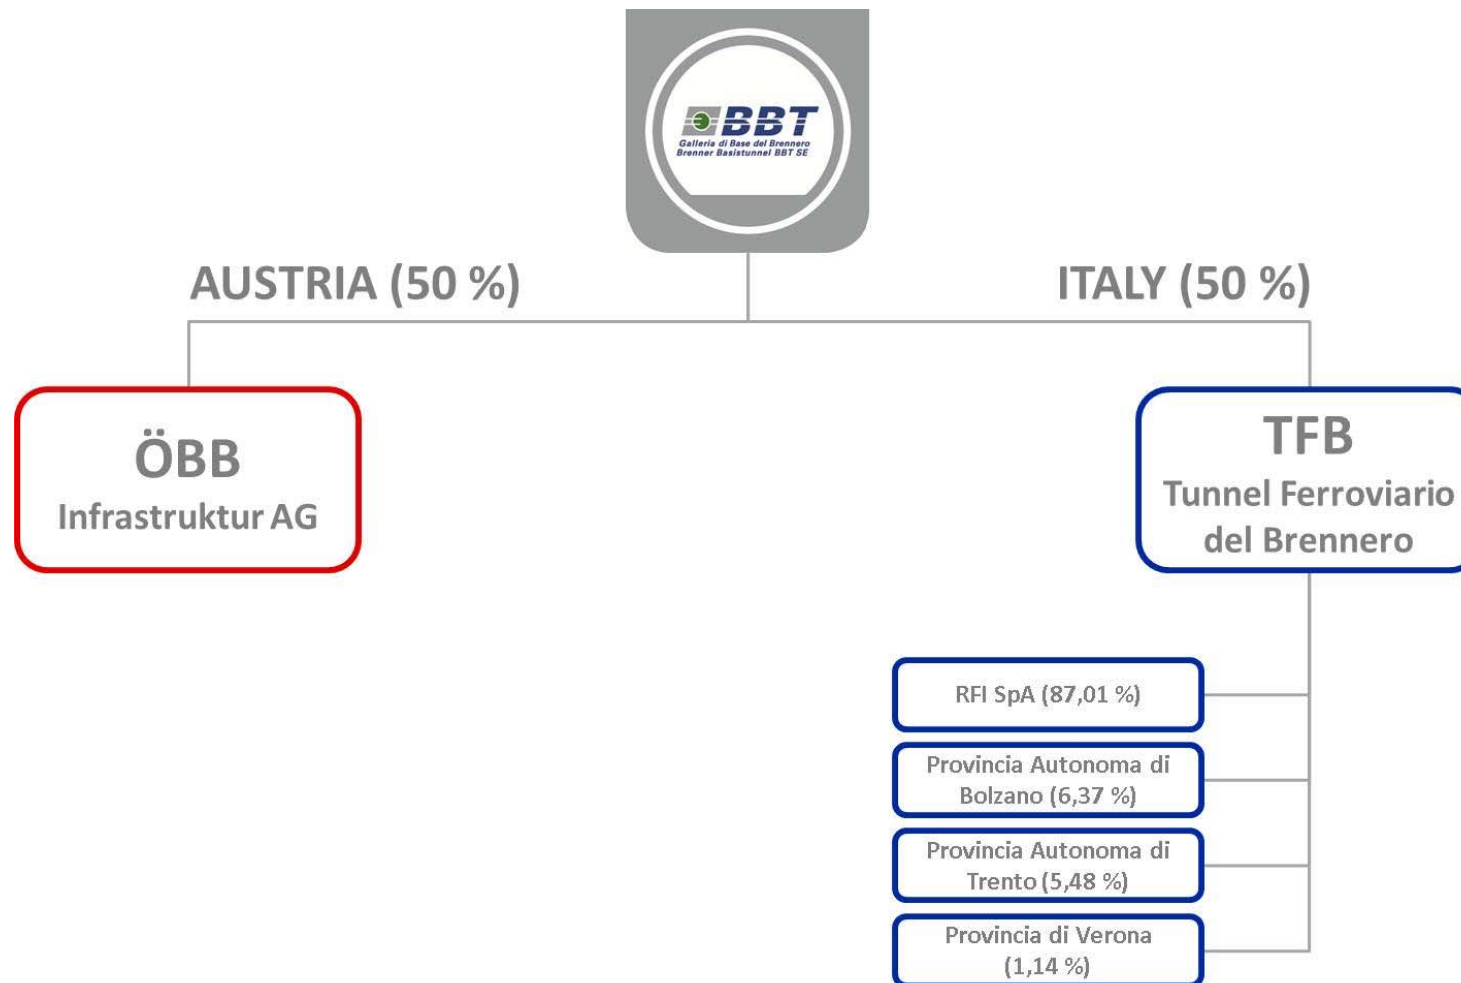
BBT
Galleria di Base del Brennero
Brenner Basistunnel BBT SE

AUSTRIA (50 %)

ITALY (50 %)

ÖBB
Infrastruktur AG

TFB
Tunnel Ferroviario del Brennero

RFI SpA (87,01 %)

Provincia Autonoma di Bolzano (6,37 %)

Provincia Autonoma di Trento (5,48 %)

Provincia di Verona (1,14 %)